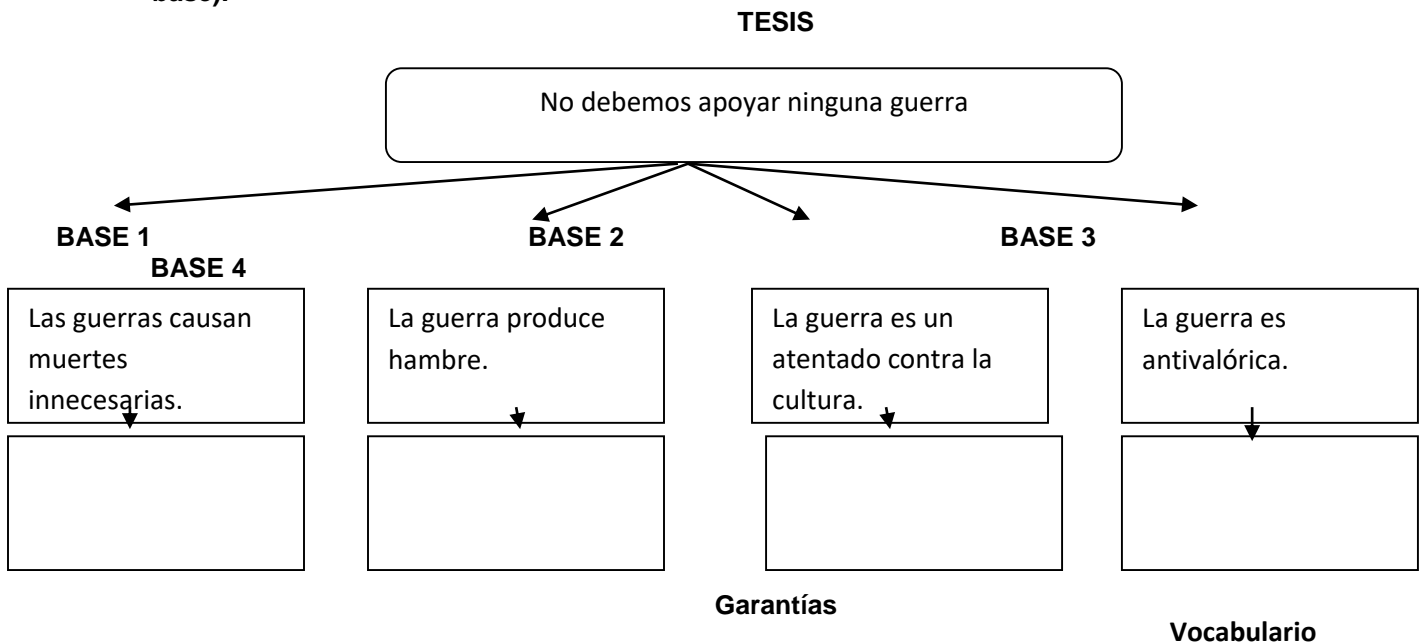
base).

TESIS

No debemos apoyar ninguna guerra

BASE 1

BASE 2

BASE 3

BASE 4

Las guerras causan muertes innecesarias.

La guerra produce hambre.

La guerra es un atentado contra la cultura.

La guerra es antivalórica.

Garantías

Vocabulario